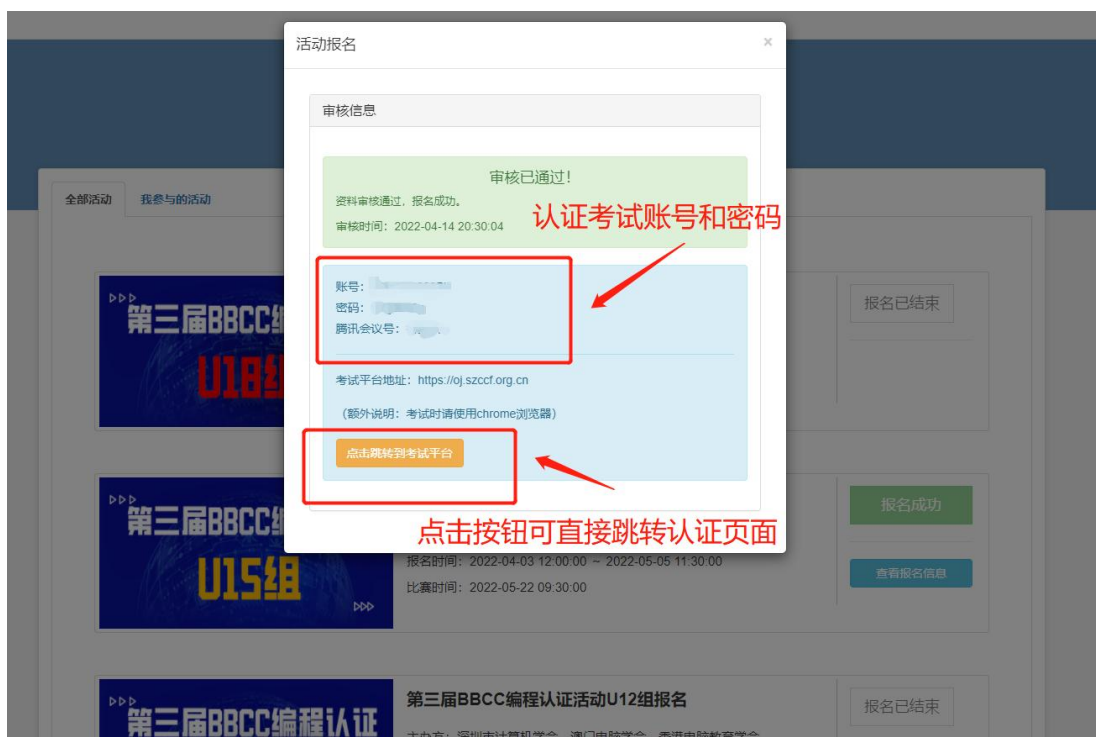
活动报名

×

审核信息

审核已通过!

资料审核通过，报名成功。

审核时间：2022-04-14 20:30:04

认证考试账号和密码

账号：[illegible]

密码：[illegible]

腾讯会议号：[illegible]

考试平台地址：https://oj.szccf.org.cn

（额外说明：考试时请使用chrome浏览器）

点击跳转到考试平台

点击按钮可直接跳转认证页面

全部活动

我参与的活动

第三届BBCC组

U18组

报名已结束

第三届BBCC组

U15组

报名成功

报名时间：2022-04-03 12:00:00 ～ 2022-05-05 11:30:00

比赛时间：2022-05-22 09:30:00

查看报名信息

第三届BBCC编程认证

第三届BBCC编程认证活动U12组报名

报名已结束

主办方：深圳市计算机学会 澳门电脑学会 香港电脑教育学会